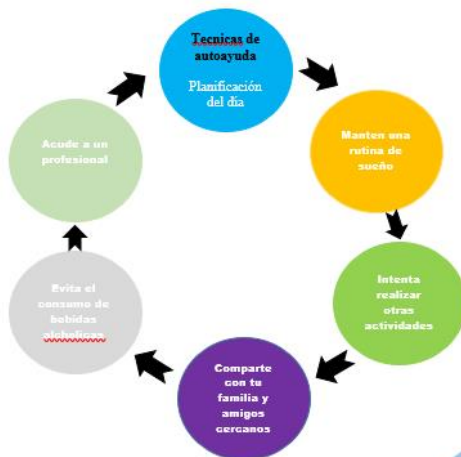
Tecnicas de autoayuda

Planificación del dia

Manten una rutina de sueño

Intenta realizar otras actividades

Comparte con tu familia y amigos cercanos

Evita el consumo de bebidas alcholicas

Acude a un profesional